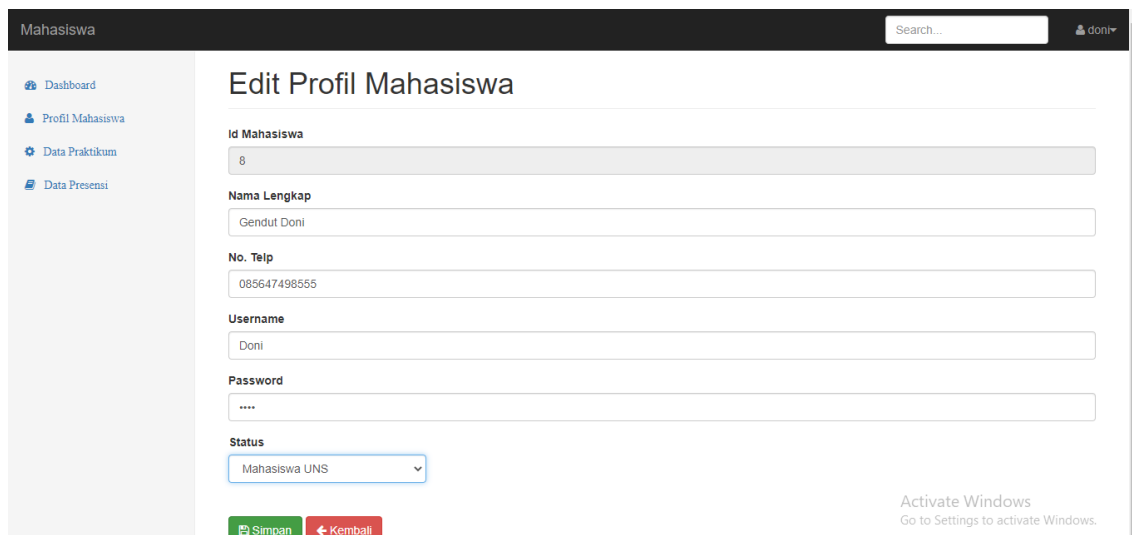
Mahasiswa

Search...

doni

Dashboard

Profil Mahasiswa

Data Praktikum

Data Presensi

Edit Profil Mahasiswa

Id Mahasiswa

8

Nama Lengkap

Gendut Doni

No. Telp

085647498555

Username

Doni

Password

••••

Status

Mahasiswa UNS

Simpan

Kembali

Activate Windows
Go to Settings to activate Windows.